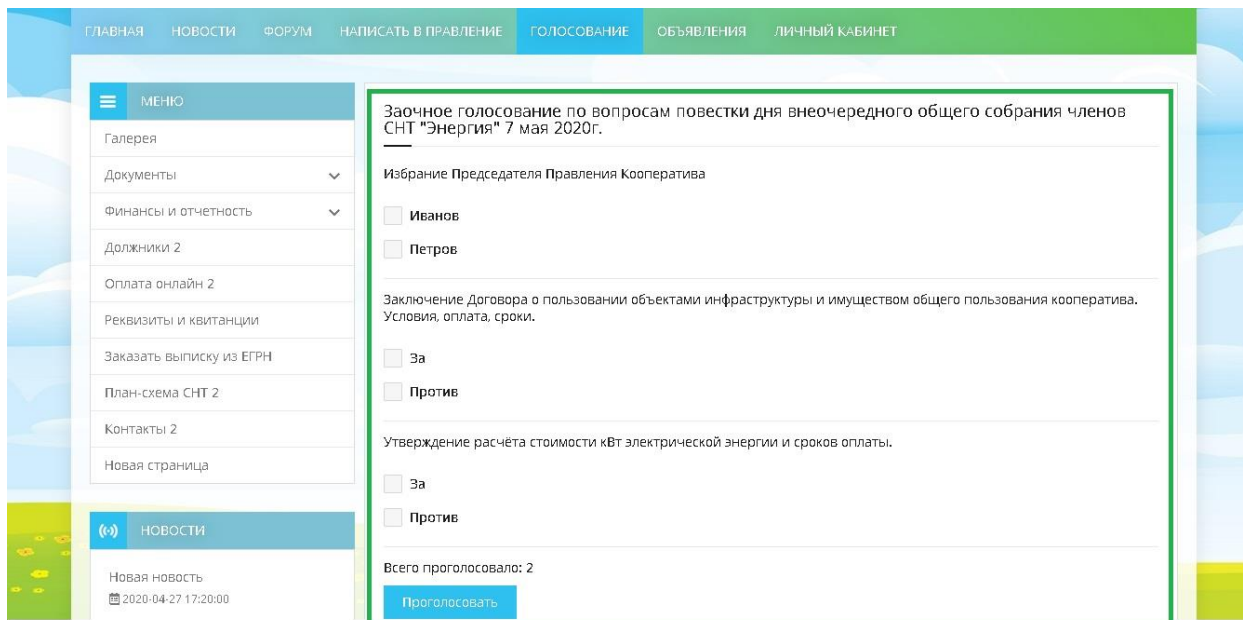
ГЛАВНАЯ НОВОСТИ ФОРУМ НАПИСАТЬ В ПРАВЛЕНИЕ ГОЛОСОВАНИЕ ОБЪЯВЛЕНИЯ ЛИЧНЫЙ КАБИНЕТ

МЕНЮ
Галерея
Документы
Финансы и отчетность
Должники 2
Оплата онлайн 2
Реквизиты и квитанции
Заказать выписку из ЕГРН
План-схема СНТ 2
Контакты 2
Новая страница

НОВОСТИ
Новая новость
2020-04-27 17:20:00

Заочное голосование по вопросам повестки дня внеочередного общего собрания членов СНТ "Энергия" 7 мая 2020г.

Избрание Председателя Правления Кооператива
Иванов
Петров

Заключение Договора о пользовании объектами инфраструктуры и имуществом общего пользования кооператива. Условия, оплата, сроки.
За
Против

Утверждение расчёта стоимости кВт электрической энергии и сроков оплаты.
За
Против

Всего проголосовало: 2
Проголосовать